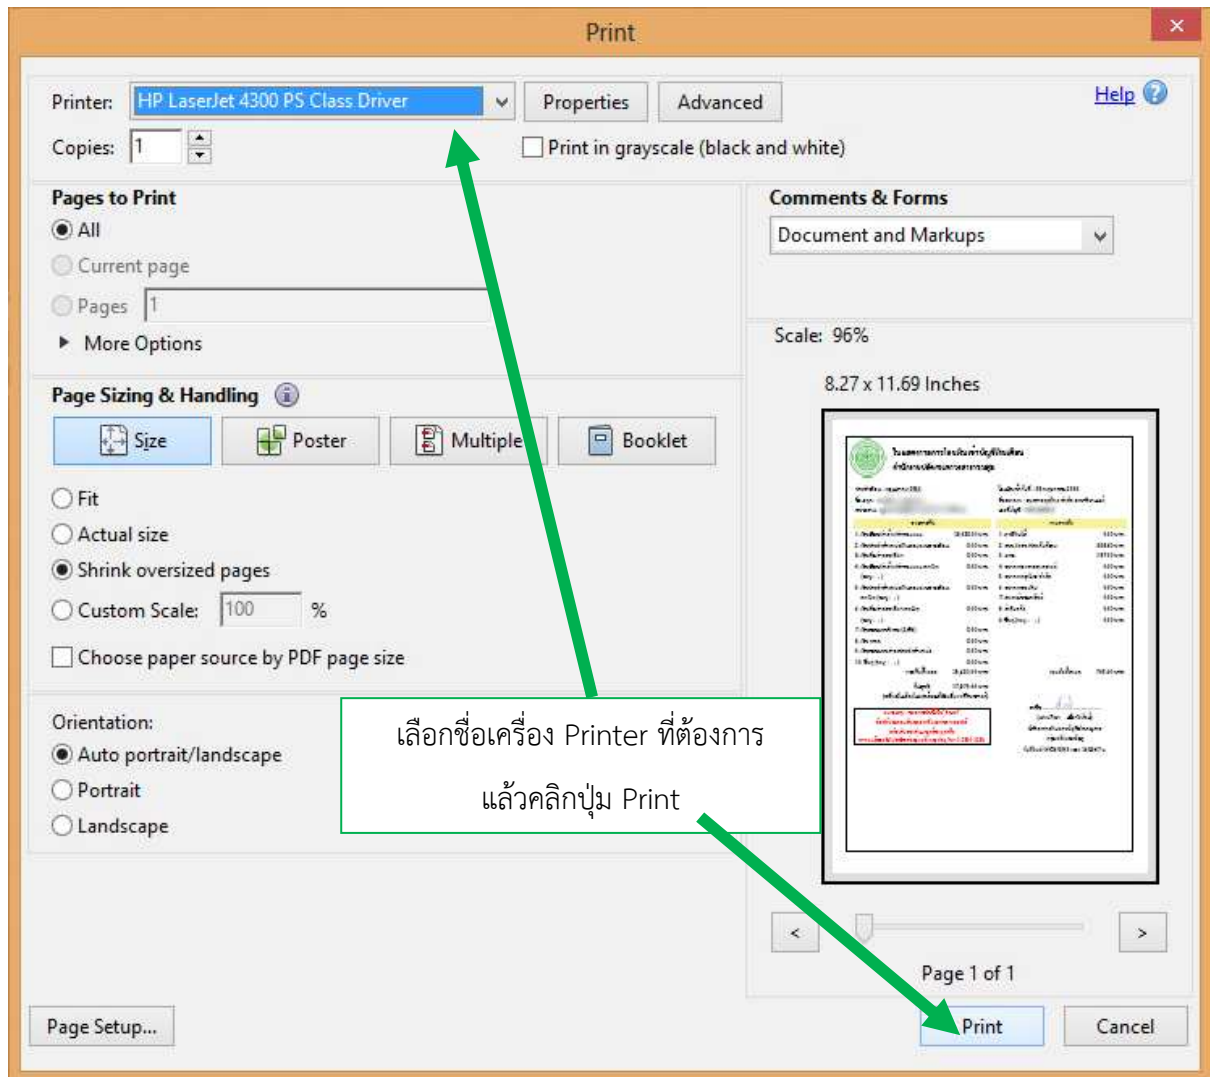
Print

Printer: HP LaserJet 4300 PS Class Driver

Properties

Advanced

Help

Copies: 1

Print in grayscale (black and white)

Pages to Print

All

Current page

Pages 1

More Options

Comments & Forms

Document and Markups

Scale: 96%

8.27 x 11.69 Inches

Page Sizing & Handling

Size

Poster

Multiple

Booklet

Fit

Actual size

Shrink oversized pages

Custom Scale: 100 %

Choose paper source by PDF page size

Orientation:

Auto portrait/landscape

Portrait

Landscape

เลือกชื่อเครื่อง Printer ที่ต้องการ

แล้วคลิกปุ่ม Print

<

>

Page 1 of 1

Page Setup...

Print

Cancel